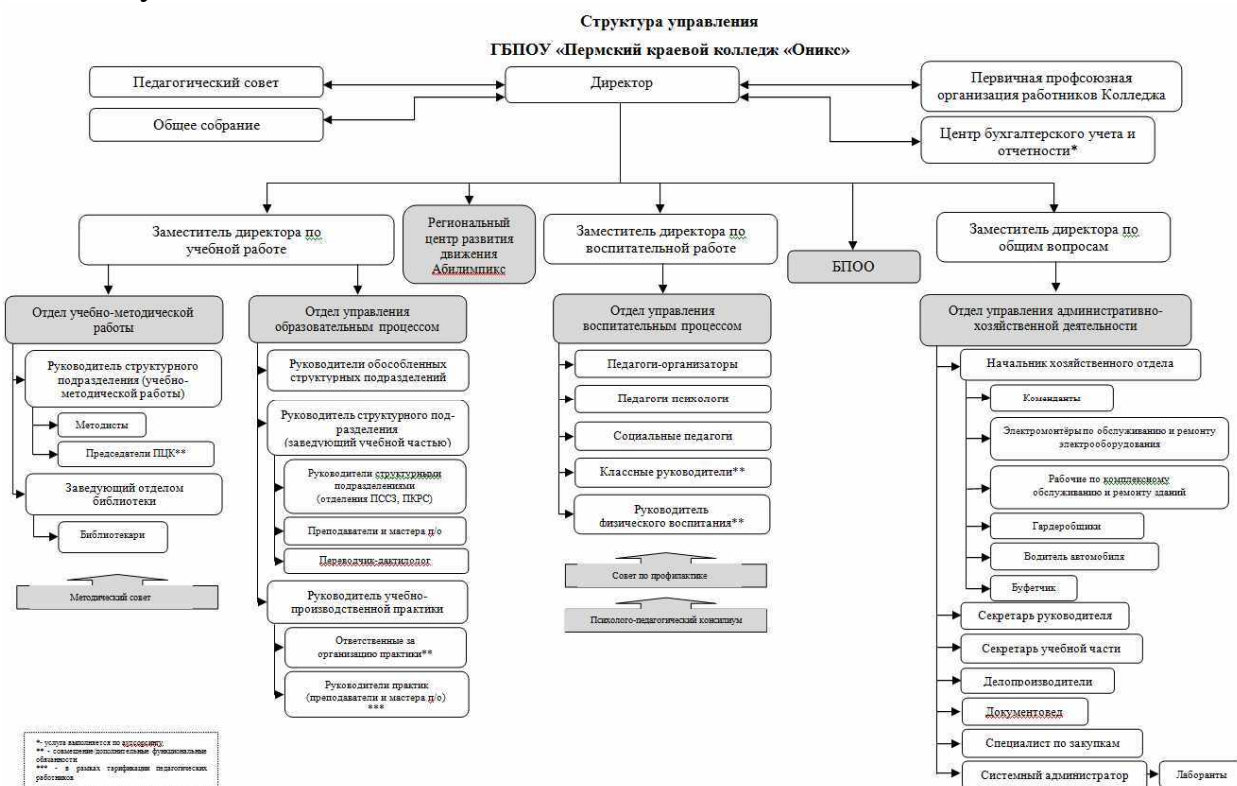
Структура управления

ГБПОУ «Пермский краевой колледж «Оникс»

Педагогический совет

Общее собрание

Директор

Первичная профсоюзная организация работников Колледжа

Центр бухгалтерского учета и отчетности*

Заместитель директора по учебной работе

Региональный центр развития движения Абилимпикс

Заместитель директора по воспитательной работе

БПОО

Заместитель директора по общим вопросам

Отдел учебно-методической работы

Руководитель структурного подразделения (учебно-методической работы)

Методисты

Председатели ПЦК**

Заведующий отделом библиотеки

Библиотекари

Методический совет

Отдел управления образовательным процессом

Руководители обособленных структурных подразделений

Руководитель структурного подразделения (заведующий учебной частью)

Руководители структурными подразделениями (отделения ПССЗ, ПКРС)

Преподаватели и мастера п/о

Переводчик-дактилолог

Руководитель учебно-производственной практики

Ответственные за организацию практики**

Руководители практик (преподаватели и мастера п/о) ***

Отдел управления воспитательным процессом

Педагоги-организаторы

Педагоги психологи

Социальные педагоги

Классные руководители**

Руководитель физического воспитания**

Совет по профилактике

Психолого-педагогический консилиум

Отдел управления административно-хозяйственной деятельности

Начальник хозяйственного отдела

Коменданты

Электромонтёры по обслуживанию и ремонту электрооборудования

Рабочие по комплексному обслуживанию и ремонту зданий

Гардеробщики

Водитель автомобиля

Буфетчик

Секретарь руководителя

Секретарь учебной части

Делопроизводители

Документовед

Специалист по закупкам

Системный администратор

Лаборанты

* - услуга выполняется по аутсорсингу
** - совмещение дополнительные функциональные обязанности
*** - в рамках тарификации педагогических работников